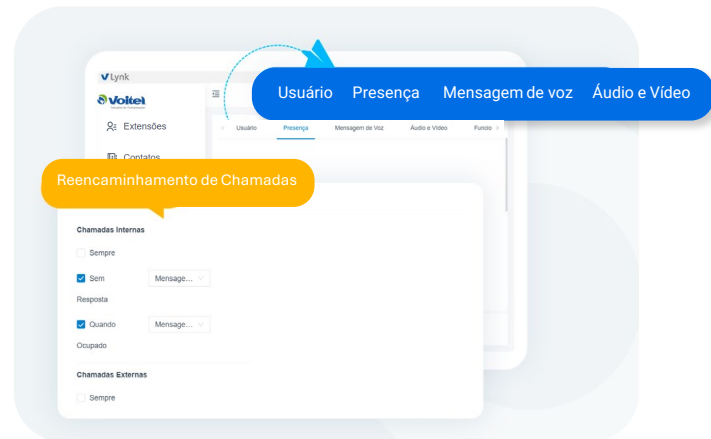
Lynk

Voitel

Extensões

Contatos

Usuário Presença Mensagem de voz Áudio e Vídeo

Usuário Presença Mensagem de Voz Áudio e Vídeo Fundo

Reencaminhamento de Chamadas

Chamadas Internas

Sempre

Sem Resposta Mensage...

Quando Ocupado Mensage...

Chamadas Externas

Sempre